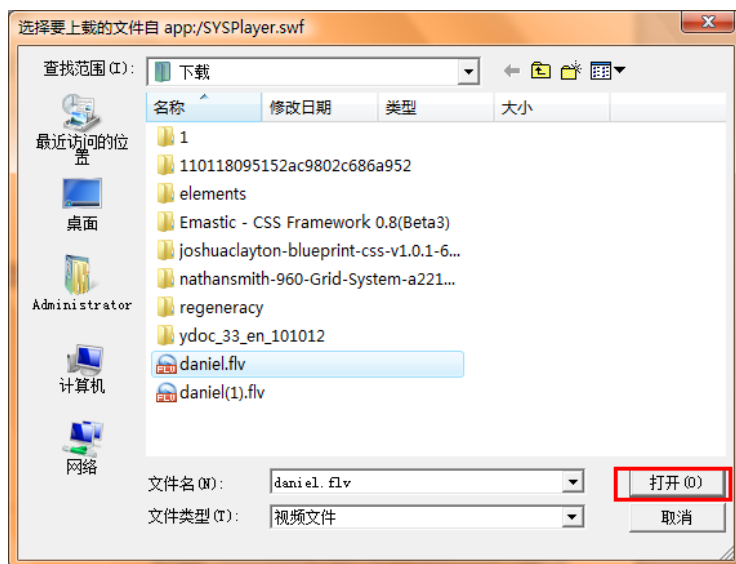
选择要上载的文件自 app:/SYSPlayer.swf

查找范围(I): 下载

名称 修改日期 类型 大小

最近访问的位置

桌面

Administrator

计算机

网络

1
110118095152ac9802c686a952
elements
Emastic - CSS Framework 0.8(Beta3)
joshuaclayton-blueprint-css-v1.0.1-6...
nathansmith-960-Grid-System-a221...
regeneracy
ydoc_33_en_101012
daniel.flv
daniel(1).flv

文件名(N): daniel.flv
打开(O)

文件类型(T): 视频文件
取消